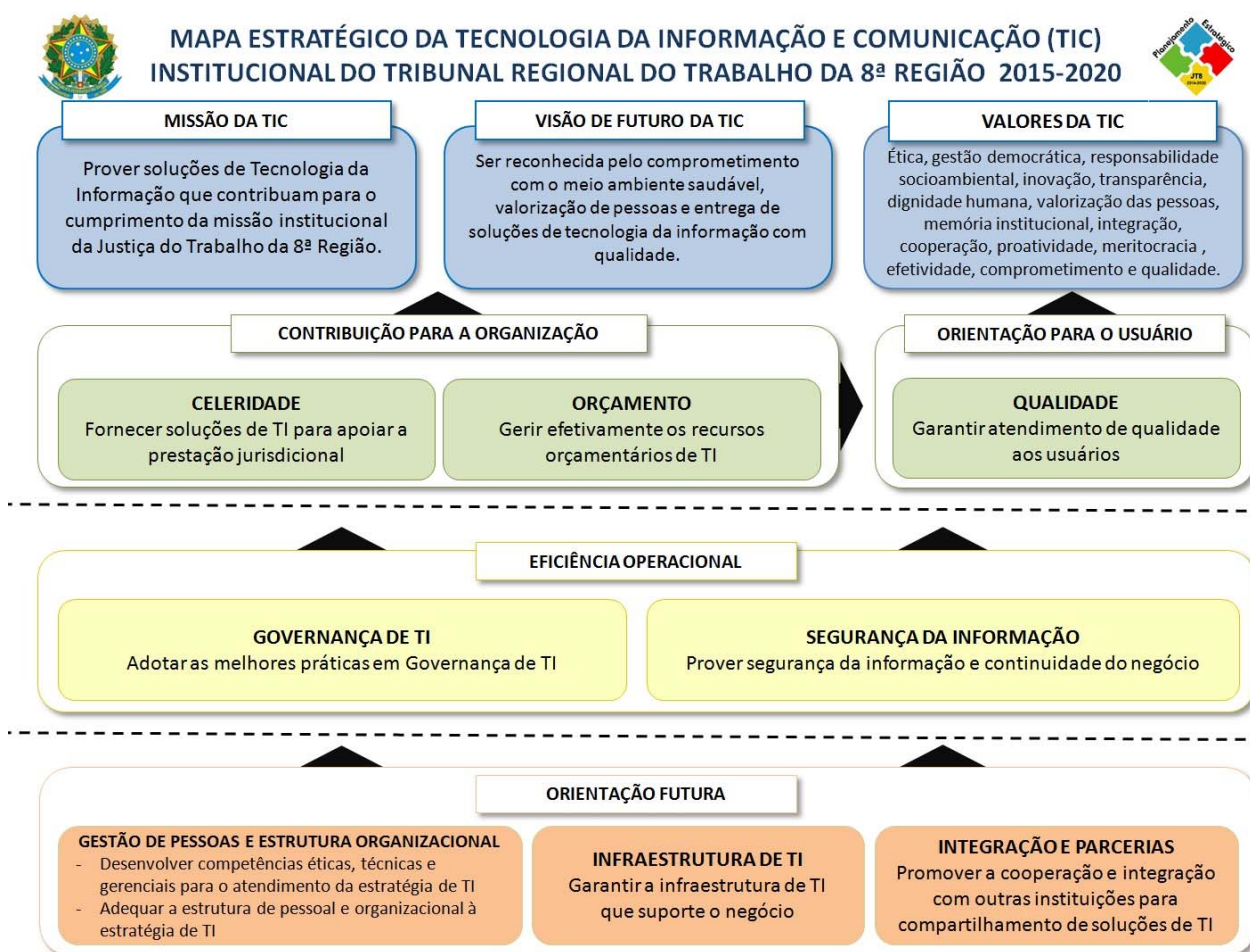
MAPA ESTRATÉGICO DA TECNOLOGIA DA INFORMAÇÃO E COMUNICAÇÃO (TIC) INSTITUCIONAL DO TRIBUNAL REGIONAL DO TRABALHO DA 8ª REGIÃO 2015-2020

Planejamento Estratégico JT8 2015-2020

MISSÃO DA TIC

Prover soluções de Tecnologia da Informação que contribuam para o cumprimento da missão institucional da Justiça do Trabalho da 8ª Região.

VISÃO DE FUTURO DA TIC

Ser reconhecida pelo comprometimento com o meio ambiente saudável, valorização de pessoas e entrega de soluções de tecnologia da informação com qualidade.

VALORES DA TIC

Ética, gestão democrática, responsabilidade socioambiental, inovação, transparência, dignidade humana, valorização das pessoas, memória institucional, integração, cooperação, proatividade, meritocracia , efetividade, comprometimento e qualidade.

CONTRIBUIÇÃO PARA A ORGANIZAÇÃO

CELERIDADE
Fornecer soluções de TI para apoiar a prestação jurisdicional

ORÇAMENTO
Gerir efetivamente os recursos orçamentários de TI

ORIENTAÇÃO PARA O USUÁRIO

QUALIDADE
Garantir atendimento de qualidade aos usuários

EFICIÊNCIA OPERACIONAL

GOVERNANÇA DE TI
Adotar as melhores práticas em Governança de TI

SEGURANÇA DA INFORMAÇÃO
Prover segurança da informação e continuidade do negócio

ORIENTAÇÃO FUTURA

GESTÃO DE PESSOAS E ESTRUTURA ORGANIZACIONAL
- Desenvolver competências éticas, técnicas e gerenciais para o atendimento da estratégia de TI
- Adequar a estrutura de pessoal e organizacional à estratégia de TI

INFRAESTRUTURA DE TI
Garantir a infraestrutura de TI que suporte o negócio

INTEGRAÇÃO E PARCERIAS
Promover a cooperação e integração com outras instituições para compartilhamento de soluções de TI